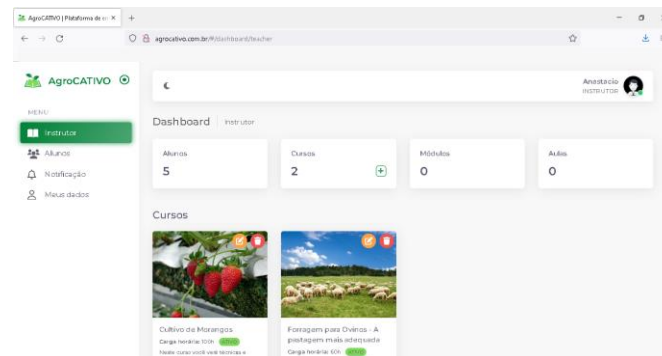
AgroCATIVO | Plataforma de e... ×  +

agrocativo.com.br/#/dashboard/teacher

AgroCATIVO

MENU

Instrutor

Alunos

Notificação

Meus dados

Anastacio
INSTRUTOR

Dashboard | Instrutor

Alunos
5

Cursos
2

Módulos
0

Aulas
0

Cursos

Cultivo de Morangos
Carga horária: 100h ATIVO
Neste curso você verá técnicas e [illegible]

Forragem para Ovinos - A pastagem mais adequada
Carga horária: 60h ATIVO